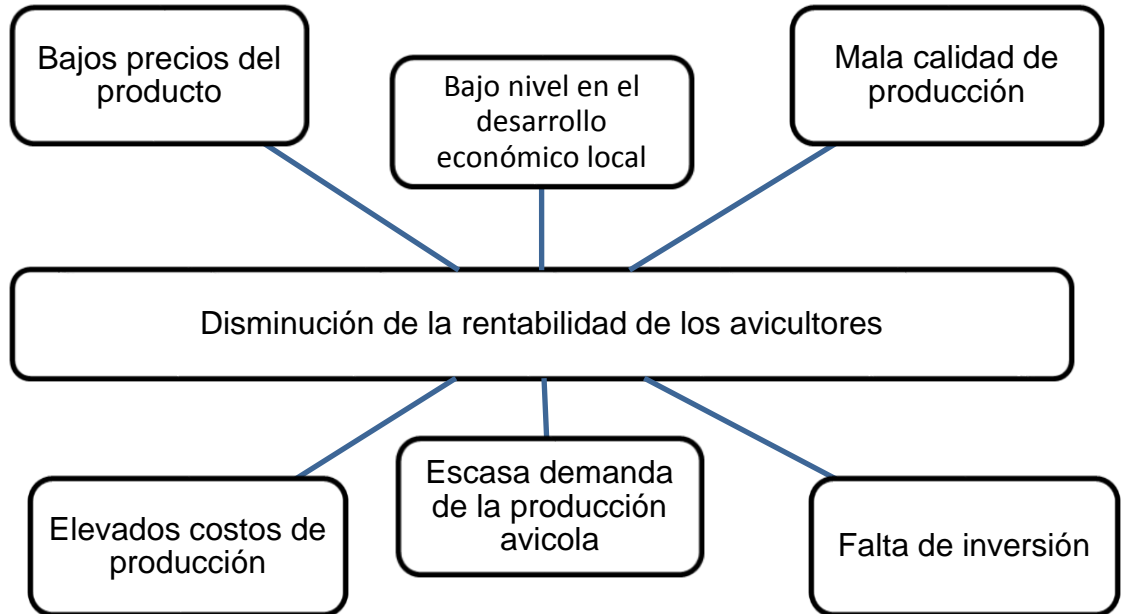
Bajos precios del producto

Bajo nivel en el desarrollo económico local

Mala calidad de producción

Disminución de la rentabilidad de los avicultores

Elevados costos de producción

Escasa demanda de la producción avicola

Falta de inversión